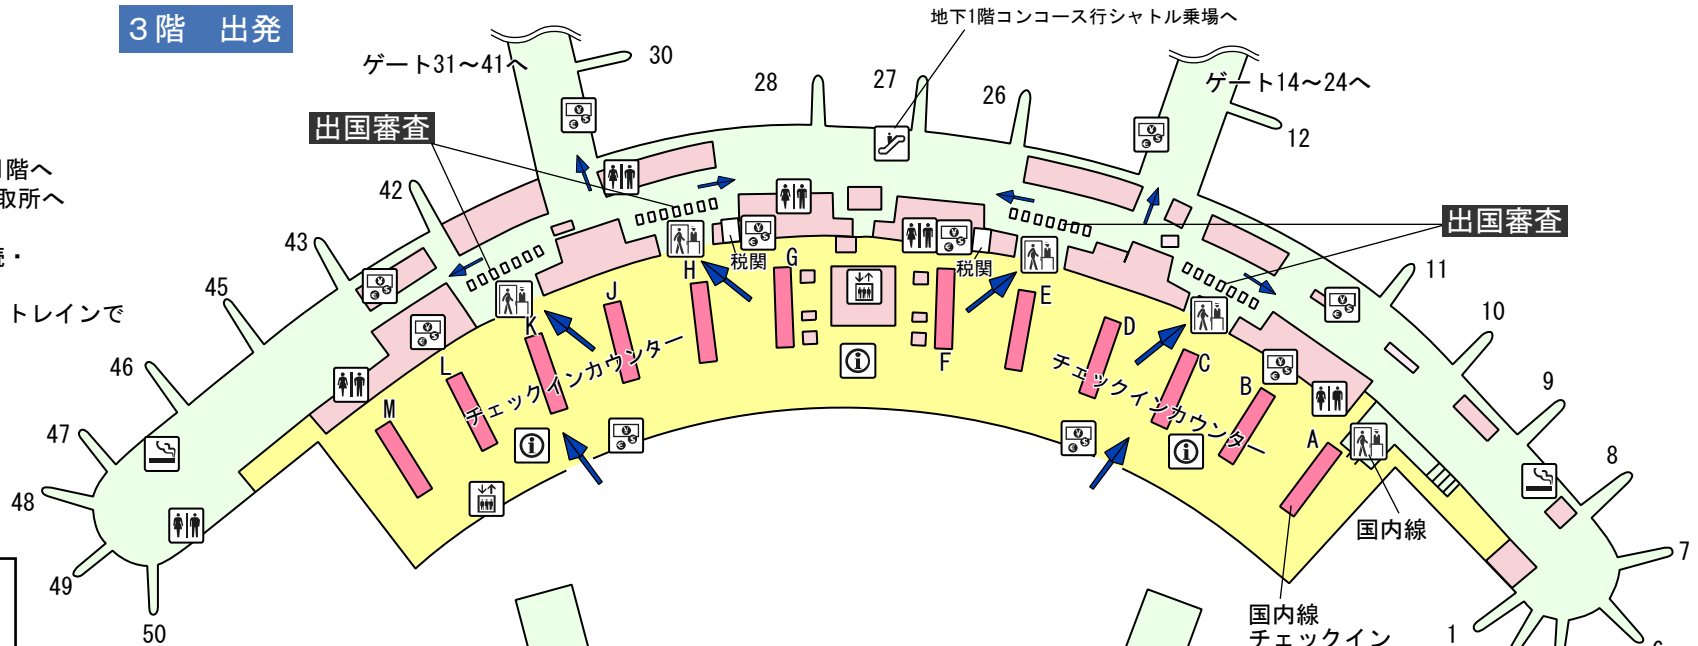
3階　出発

地下1階コンコース行シャトル乗場へ

ゲート31～41へ

ゲート14～24へ

出国審査

出国審査

階へ
取所へ

・

トレインで

30
28
27
26
12
42
43
45
46
47
48
49
50
11
10
9
8
7
1

税関
税関

A
B
C
D
E
F
G
H
J
K
L
M

チェックインカウンター
チェックインカウンター

国内線

国内線
チェックイン